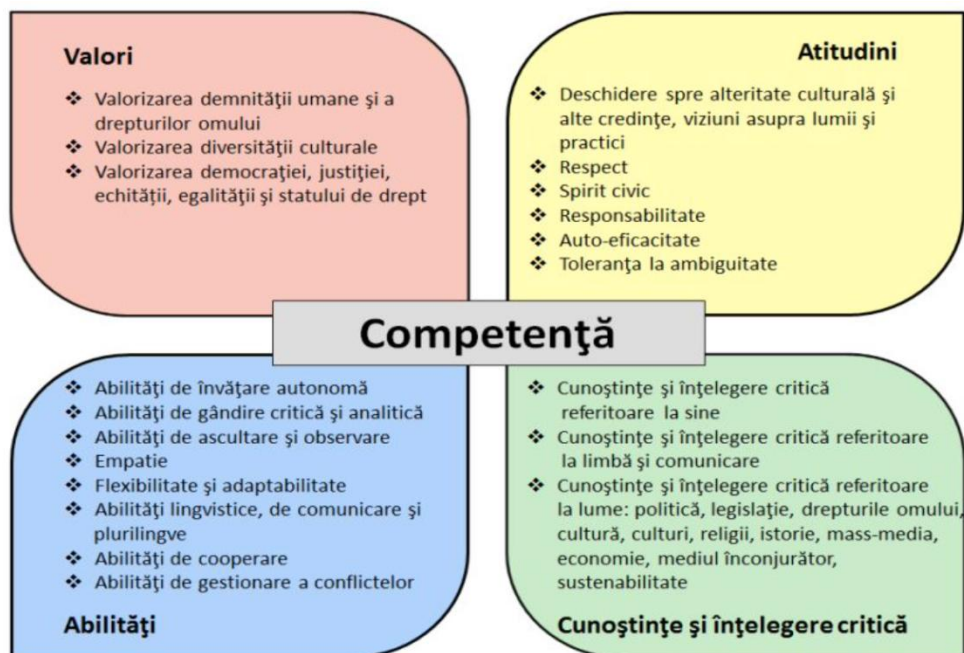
Valori

❖ Valorizarea demnităţii umane şi a drepturilor omului
❖ Valorizarea diversităţii culturale
❖ Valorizarea democraţiei, justiţiei, echităţii, egalităţii şi statului de drept

Atitudini

❖ Deschidere spre alteritate culturală şi alte credinţe, viziuni asupra lumii şi practici
❖ Respect
❖ Spirit civic
❖ Responsabilitate
❖ Auto-eficacitate
❖ Toleranţa la ambiguitate

Competenţă

❖ Abilităţi de învăţare autonomă
❖ Abilităţi de gândire critică şi analitică
❖ Abilităţi de ascultare şi observare
❖ Empatie
❖ Flexibilitate şi adaptabilitate
❖ Abilităţi lingvistice, de comunicare şi plurilingve
❖ Abilităţi de cooperare
❖ Abilităţi de gestionare a conflictelor

Abilităţi

❖ Cunoştinţe şi înţelegere critică referitoare la sine
❖ Cunoştinţe şi înţelegere critică referitoare la limbă şi comunicare
❖ Cunoştinţe şi înţelegere critică referitoare la lume: politică, legislaţie, drepturile omului, cultură, culturi, religii, istorie, mass-media, economie, mediul înconjurător, sustenabilitate

Cunoştinţe şi înţelegere critică